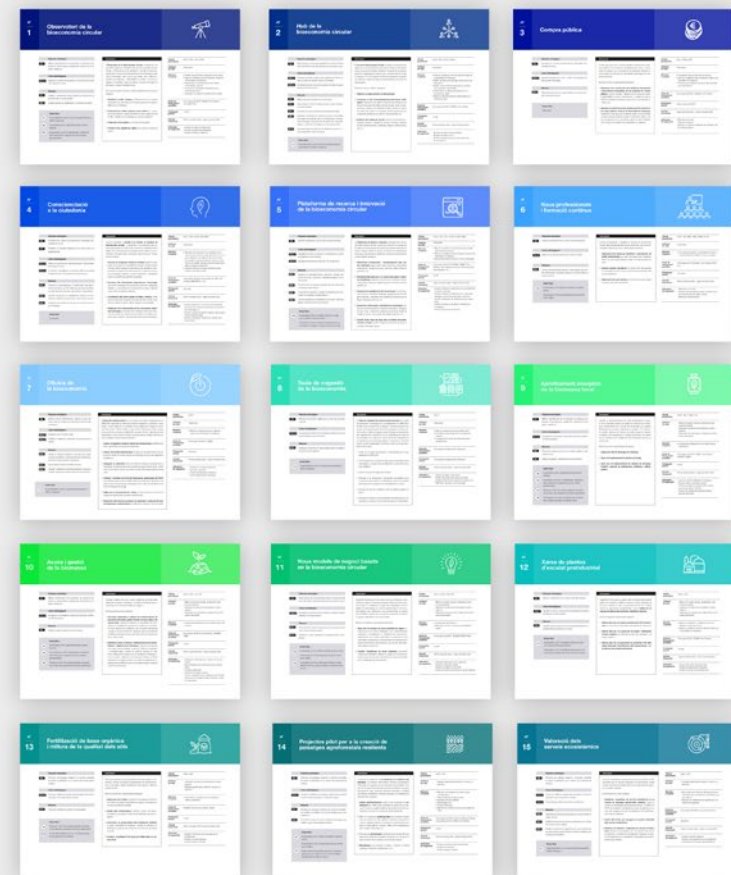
1 Observatori de la bioeconomia circular

2 Hub de la bioeconomia circular

3 Compra pública

4 Conscienciació a la ciutadania

5 Plataforma de recerca i innovació de la bioeconomia circular

6 Nous professionals i formació contínua

7 Oficina de la bioeconomia

8 Taula de viagestió de la bioeconomia

9 Aprofitament energètic de la biomassa local

10 Accés i gestió de la biomassa

11 Nous models de negoci basats en la bioeconomia circular

12 Xarxa de plantes d'escalat preindustrial

13 Fertilització de base orgànica i millora de la qualitat dels sòls

14 Projectes pilot per a la creació de paisatges agroforestals resilients

15 Valoració dels serveis ecosistèmics